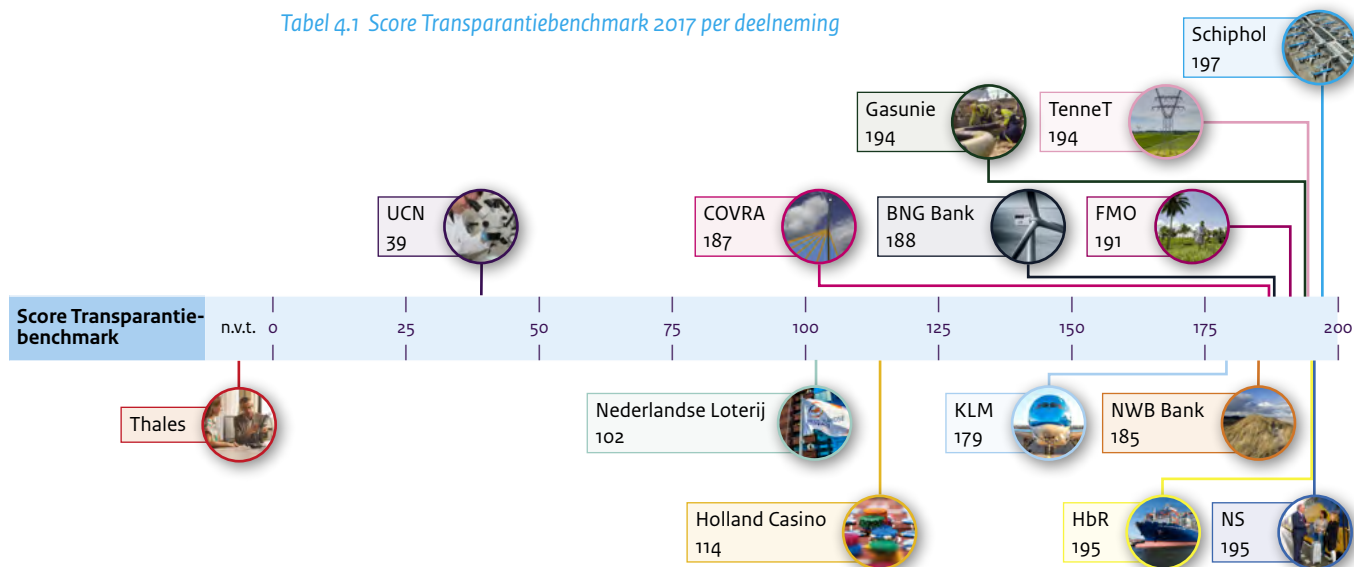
Tabel 4.1 Score Transparantiebenchmark 2017 per deelneming

Schiphol
197

Gasunie
194

TenneT
194

UCN
39

COVRA
187

BNG Bank
188

FMO
191

Score Transparantiebenchmark

n.v.t. 0 25 50 75 100 125 150 175 200

Thales

Nederlandse Loterij
102

KLM
179

NWB Bank
185

Holland Casino
114

HbR
195

NS
195